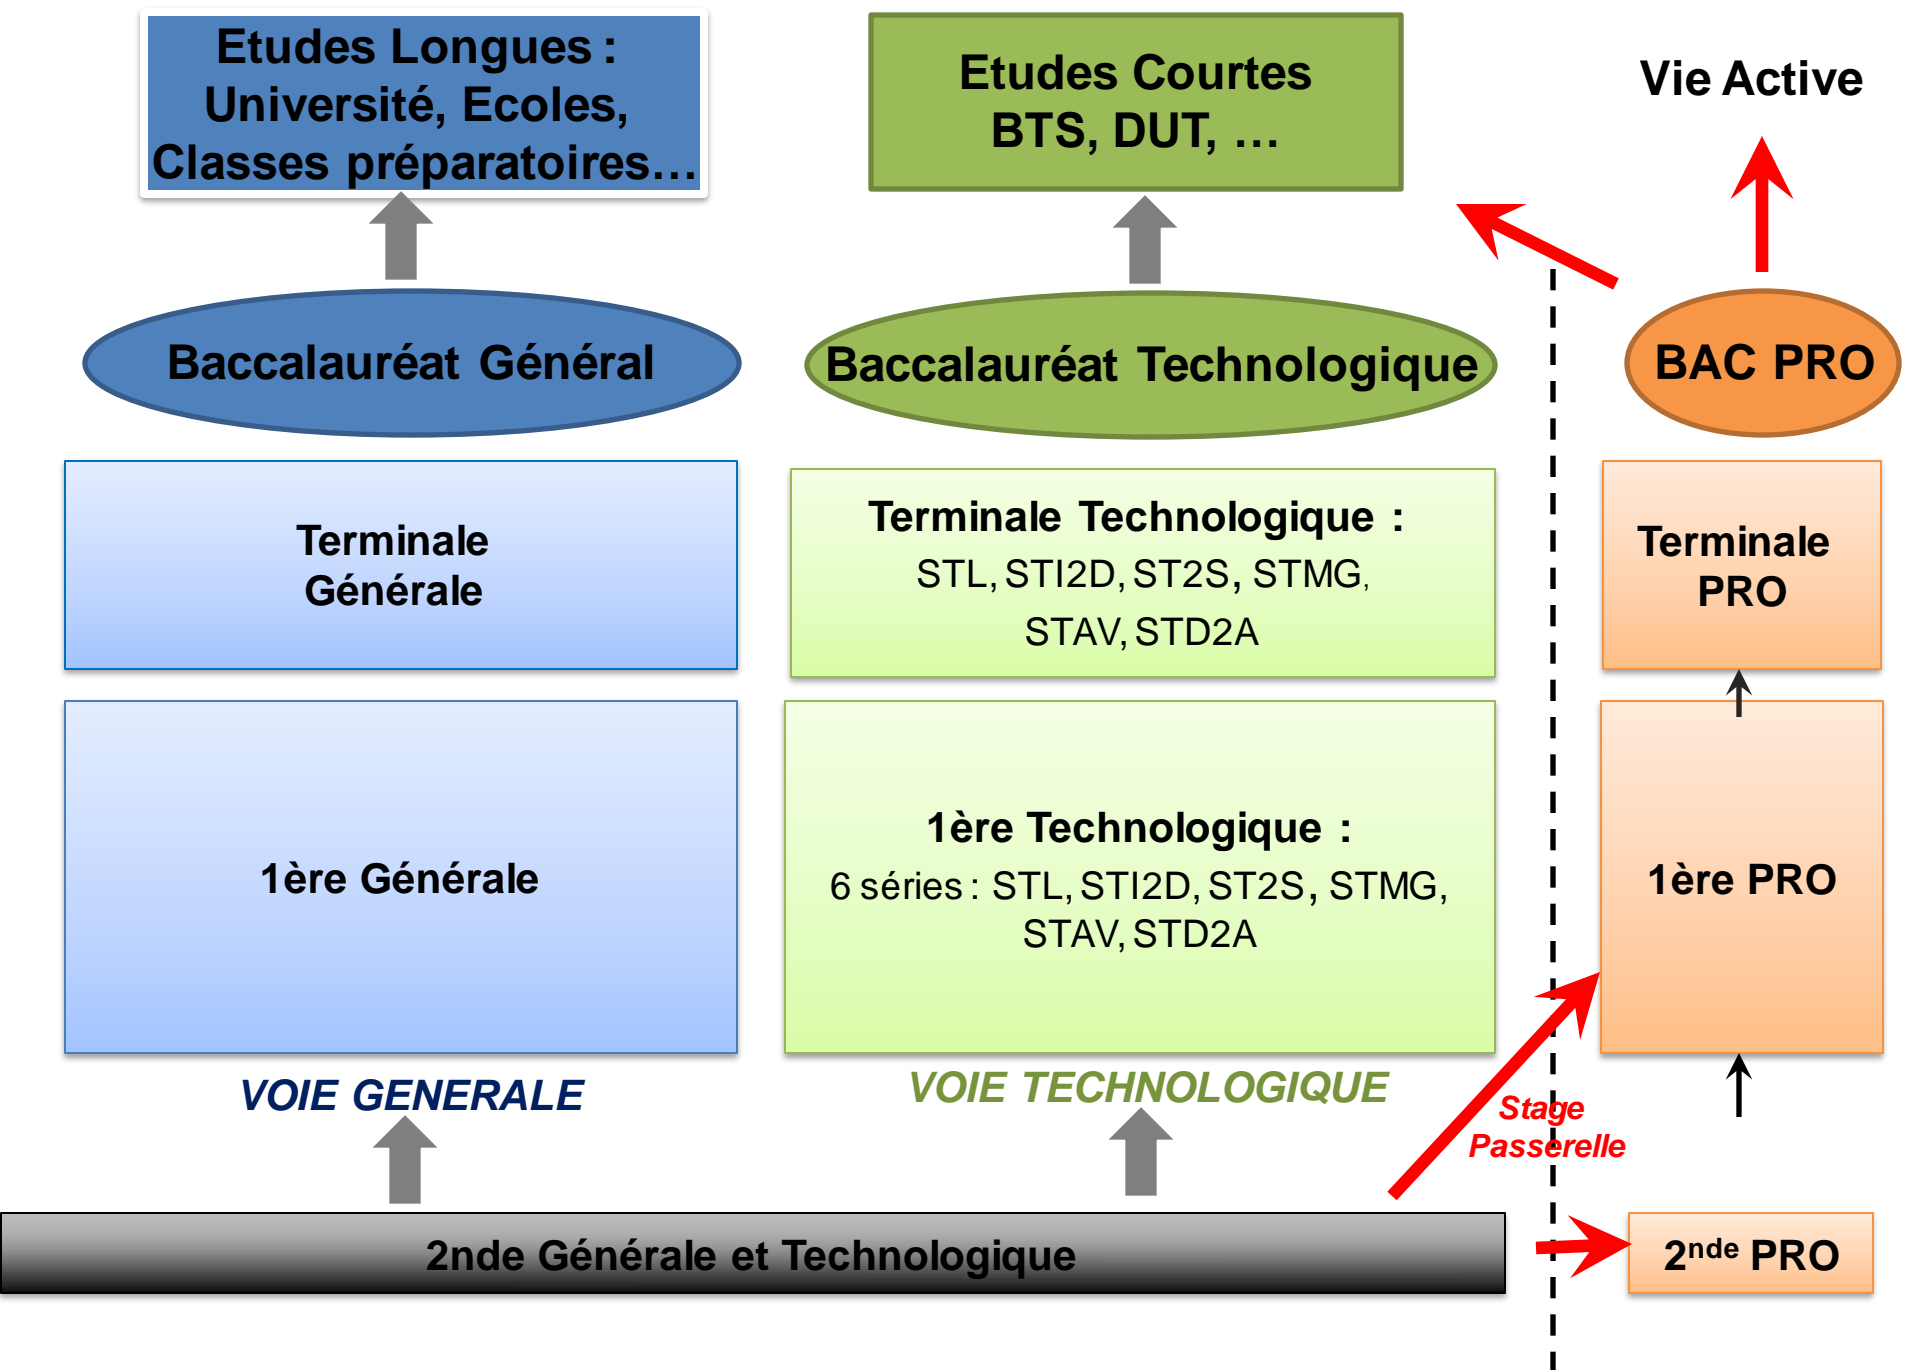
Etudes Longues : Université, Ecoles, Classes préparatoires…

Etudes Courtes BTS, DUT, …

Vie Active

Baccalauréat Général

Baccalauréat Technologique

BAC PRO

Terminale Générale

Terminale Technologique : STL, STI2D, ST2S, STMG, STAV, STD2A

Terminale PRO

1ère Générale

1ère Technologique : 6 séries : STL, STI2D, ST2S, STMG, STAV, STD2A

1ère PRO

VOIE GENERALE

VOIE TECHNOLOGIQUE

Stage Passerelle

2nde Générale et Technologique

2$^{nde}$ PRO